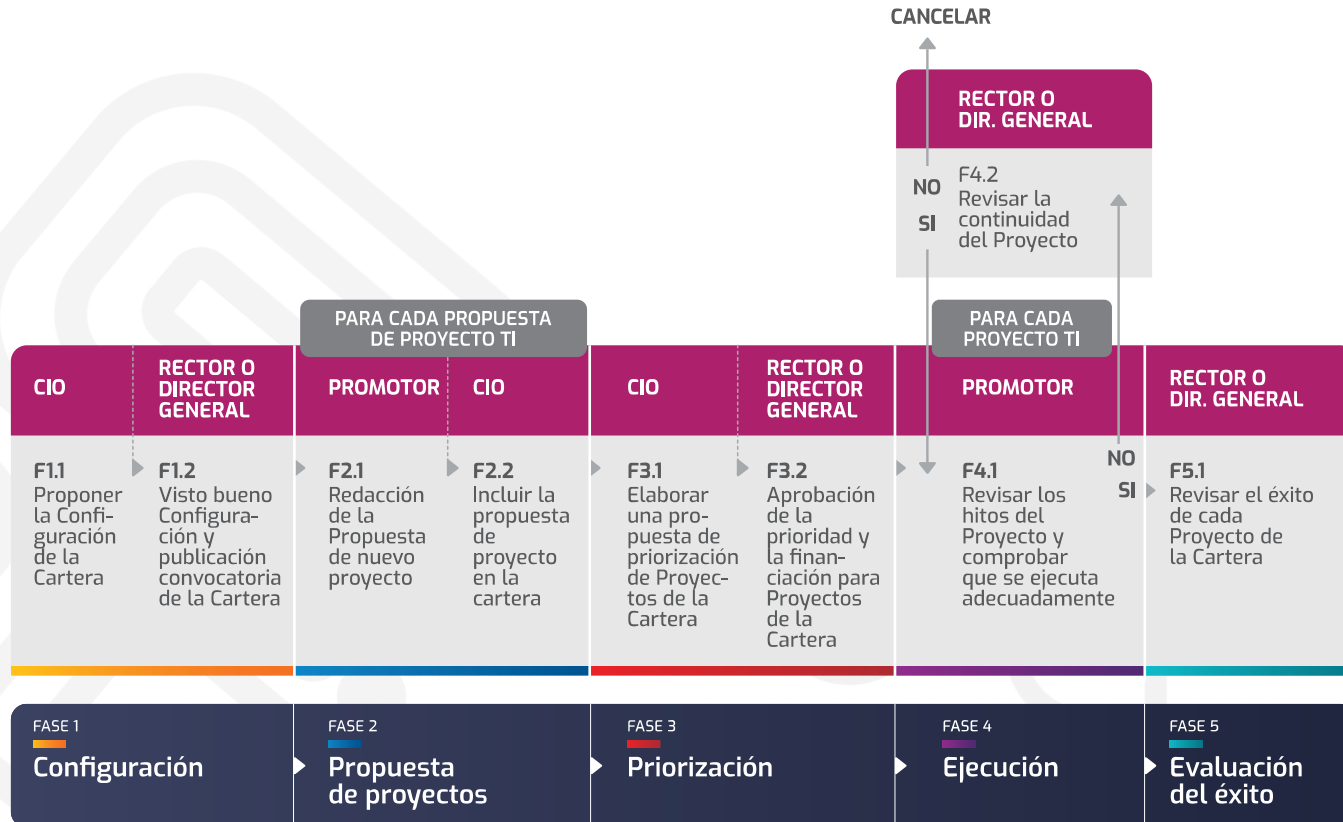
CANCELAR

RECTOR O DIR. GENERAL

NO
SI

F4.2
Revisar la continuidad del Proyecto

PARA CADA PROPUESTA DE PROYECTO TI

PARA CADA PROYECTO TI

CIO

RECTOR O DIRECTOR GENERAL

PROMOTOR

CIO

CIO

RECTOR O DIRECTOR GENERAL

PROMOTOR

RECTOR O DIR. GENERAL

F1.1
Proponer la Configuración de la Cartera

F1.2
Visto bueno Configuración y publicación convocatoria de la Cartera

F2.1
Redacción de la Propuesta de nuevo proyecto

F2.2
Incluir la propuesta de proyecto en la cartera

F3.1
Elaborar una propuesta de priorización de Proyectos de la Cartera

F3.2
Aprobación de la prioridad y la financiación para Proyectos de la Cartera

F4.1
Revisar los hitos del Proyecto y comprobar que se ejecuta adecuadamente

NO
SI

F5.1
Revisar el éxito de cada Proyecto de la Cartera

FASE 1
Configuración

FASE 2
Propuesta de proyectos

FASE 3
Priorización

FASE 4
Ejecución

FASE 5
Evaluación del éxito